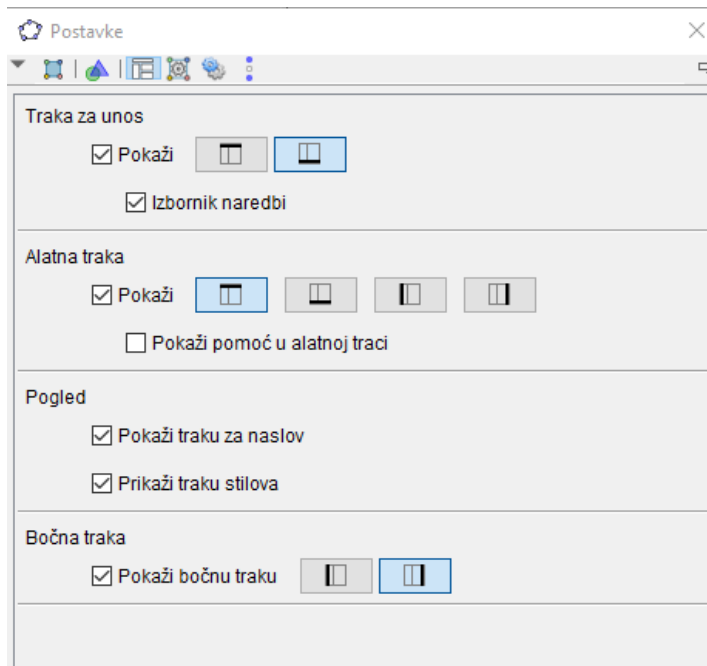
Postavke

Traka za unos

☑ Pokaži

☑ Izbornik naredbi

Alatna traka

☑ Pokaži

☐ Pokaži pomoć u alatnoj traci

Pogled

☑ Pokaži traku za naslov

☑ Prikaži traku stilova

Bočna traka

☑ Pokaži bočnu traku